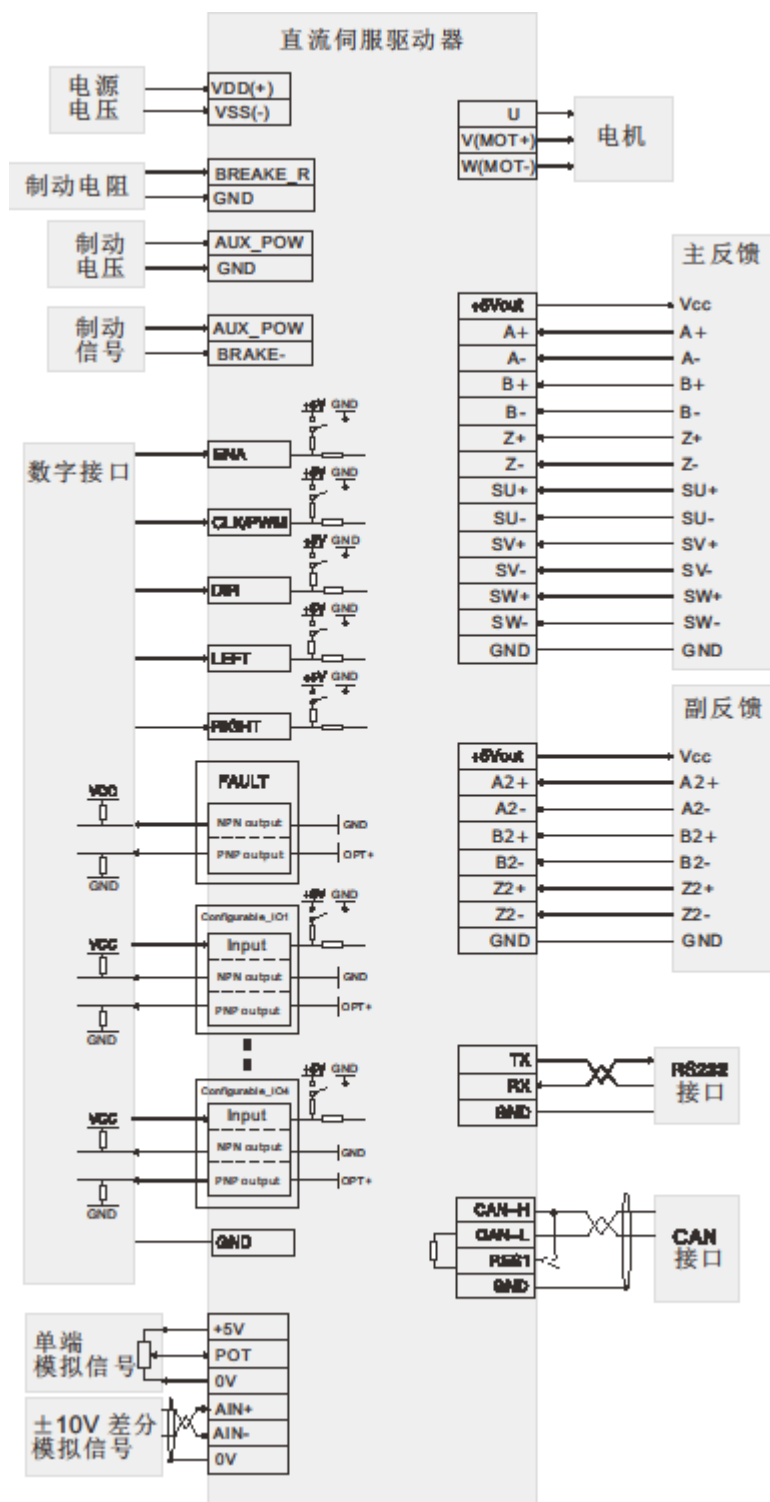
直流伺服驱动器

电源
电压

VDD(+)
VSS(-)

制动电阻

BREAKE_R
GND

制动
电压

AUX_POW
GND

制动
信号

AUX_POW
BRAKE-

数字接口

+5V GND
ENA
+5V GND
CLK/PWM
+5V GND
DIR
+5V GND
LEFT
+5V GND
RIGHT

VCC
GND
FAULT
NPN output
PNP output
GND
OPT+

+5V GND
Configurable_IO1
VCC
Input
NPN output
PNP output
GND
OPT+
GND

+5V GND
Configurable_IO4
VCC
Input
NPN output
PNP output
GND
OPT+
GND

GND

单端
模拟信号

+5V
POT
0V

±10V 差分
模拟信号

AIN+
AIN-
0V

U
V(MOT+)
W(MOT-)

电机

主反馈

| | |
|---|---|
| +5Vout | Vcc |
| A+ | A+ |
| A- | A- |
| B+ | B+ |
| B- | B- |
| Z+ | Z+ |
| Z- | Z- |
| SU+ | SU+ |
| SU- | SU- |
| SV+ | SV+ |
| SV- | SV- |
| SW+ | SW+ |
| SW- | SW- |
| GND | GND |

副反馈

| | |
|---|---|
| +5Vout | Vcc |
| A2+ | A2+ |
| A2- | A2- |
| B2+ | B2+ |
| B2- | B2- |
| Z2+ | Z2+ |
| Z2- | Z2- |
| GND | GND |

TX
RX
GND

RS232
接口

CAN_H
CAN_L
RES1
GND

CAN
接口